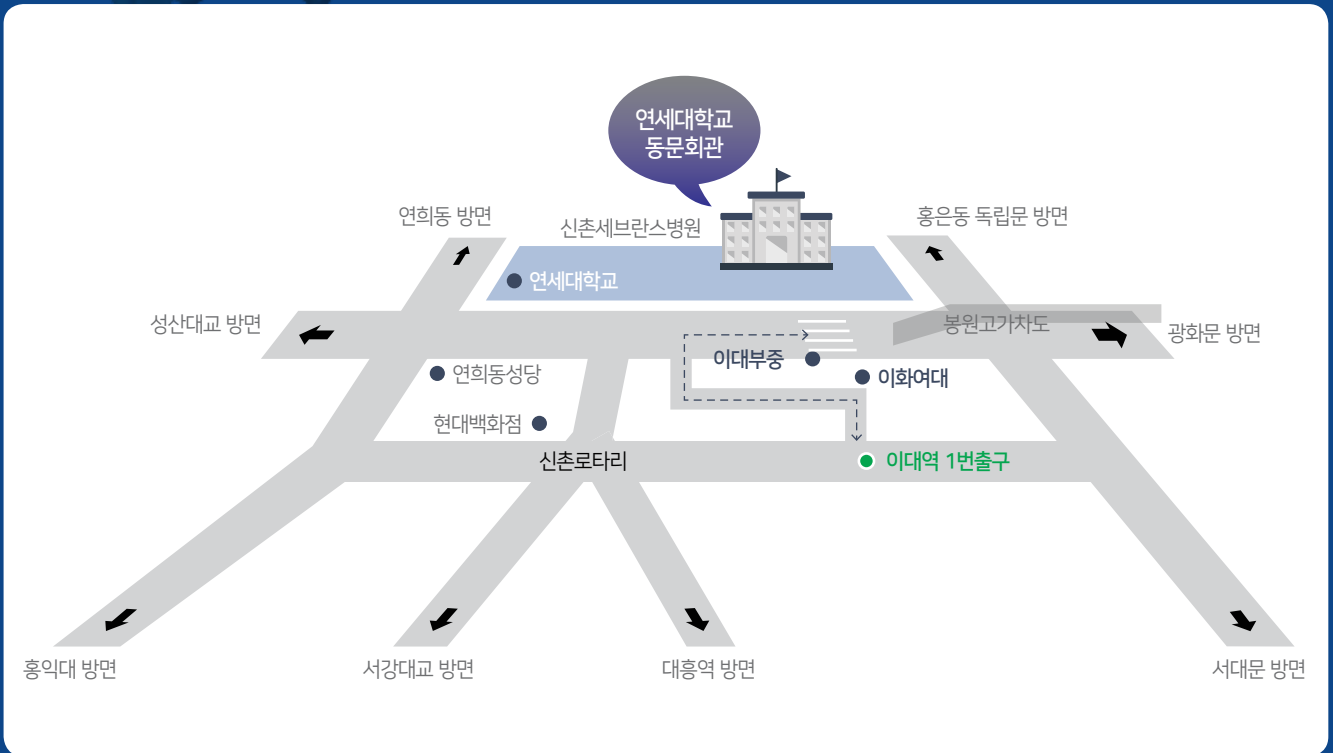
연세대학교
동문회관

연희동 방면

신촌세브란스병원

홍은동 독립문 방면

연세대학교

성산대교 방면

봉원고가차도

광화문 방면

이대부중

이화여대

연희동성당

현대백화점

신촌로타리

이대역 1번출구

홍익대 방면

서강대교 방면

대흥역 방면

서대문 방면